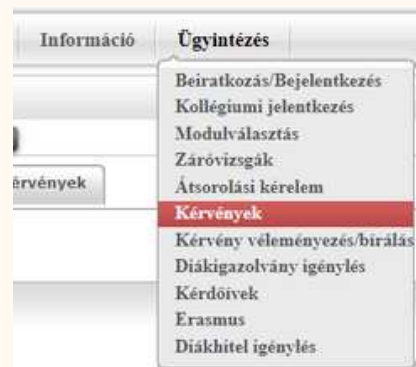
Információ
Ügyintézés
Beiratkozás/Bejelentkezés
Kollégiumi jelentkezés
Modulválasztás
Záróvizsgák
Átsorolási kérelem
Kérvények
Kérvény véleményezés/bírálás
Diákigazolvány igénylés
Kérdőívek
Erasmus
Diákhitel igénylés
érvények